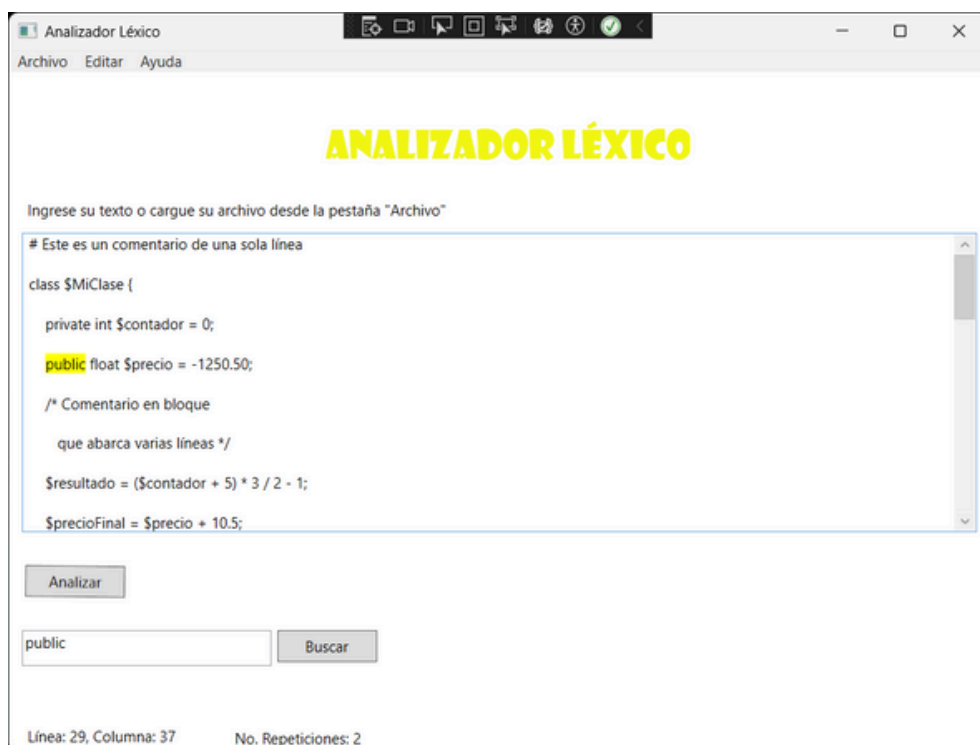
Analizador Léxico

Archivo Editar Ayuda

ANALIZADOR LÉXICO

Ingrese su texto o cargue su archivo desde la pestaña "Archivo"

# Este es un comentario de una sola línea

class $MiClase {

private int $contador = 0;

public float $precio = -1250.50;

/* Comentario en bloque

que abarca varias líneas */

$resultado = ($contador + 5) * 3 / 2 - 1;

$precioFinal = $precio + 10.5;

Analizar

public

Buscar

Línea: 29, Columna: 37

No. Repeticiones: 2